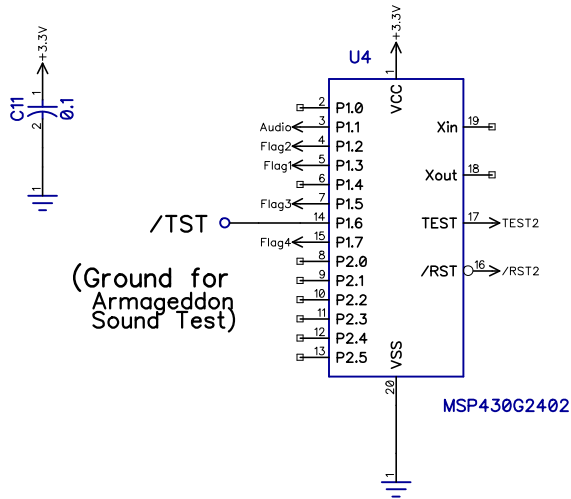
+3.3V
1
C11
0.1
2
1

+3.3V
1
U4
VCC

2 P1.0
Audio 3 P1.1
Flag2 4 P1.2
Flag1 5 P1.3
6 P1.4
Flag3 7 P1.5
/TST 14 P1.6
Flag4 15 P1.7
8 P2.0
9 P2.1
10 P2.2
11 P2.3
12 P2.4
13 P2.5

Xin 19
Xout 18
TEST 17 TEST2
/RST 16 /RST2

(Ground for Armageddon Sound Test)

VSS
20
1
MSP430G2402